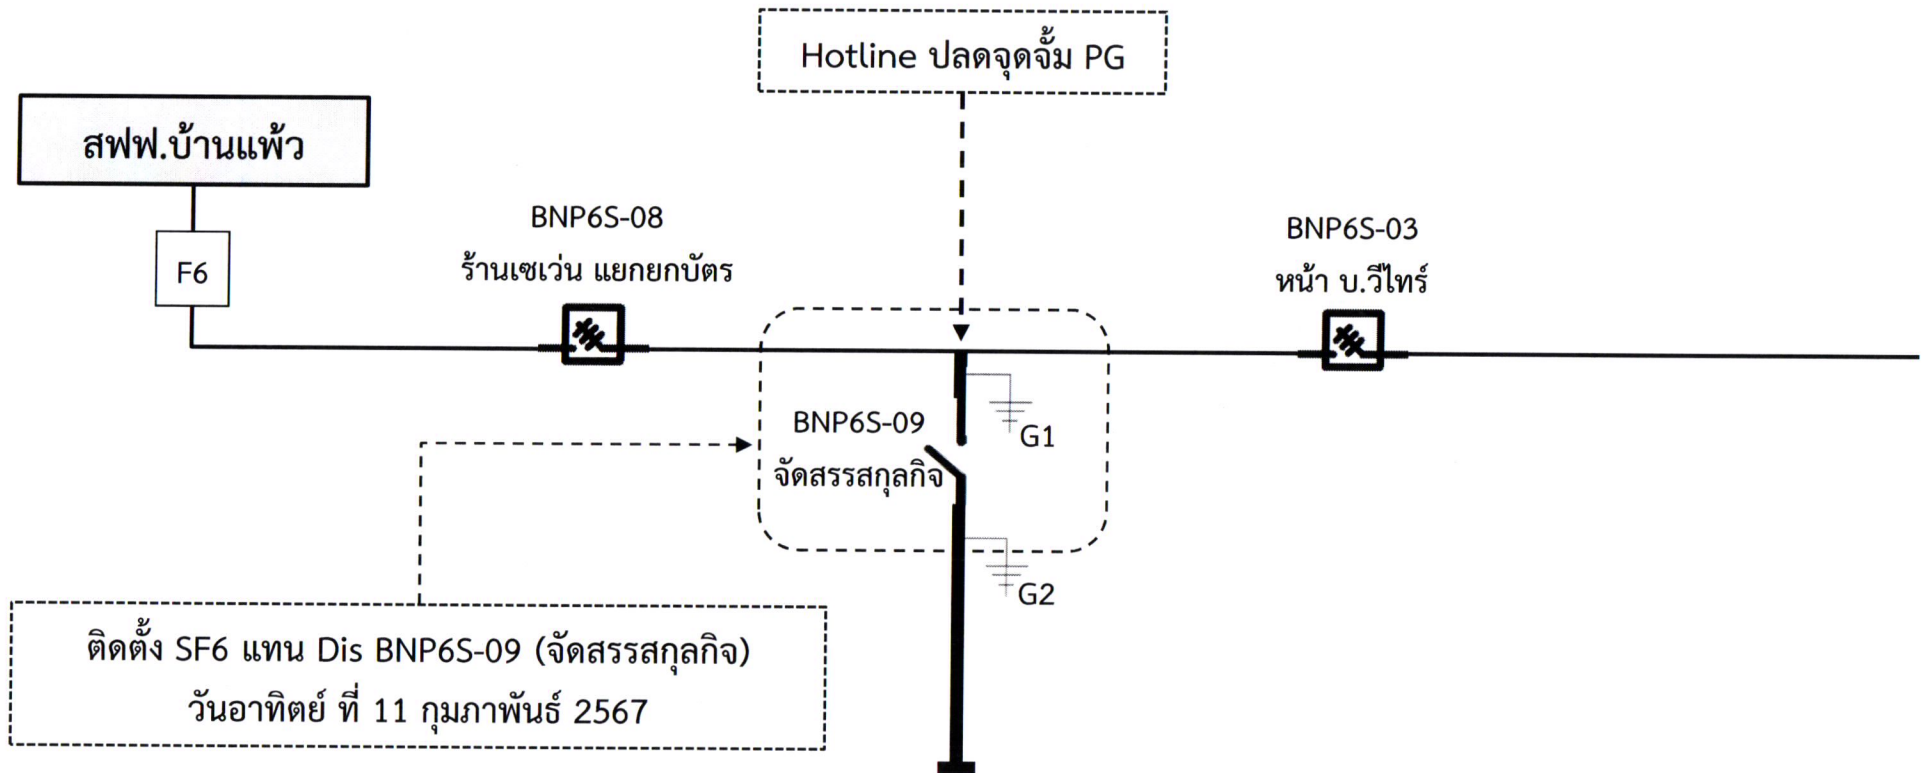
Hotline ปลดจุดจั้ม PG

สฟฟ.บ้านแพ้ว

F6

BNP6S-08
ร้านเซเว่น แยกยกบัตร

BNP6S-03
หน้า บ.วีไทร์

BNP6S-09
จัดสรรสกุลกิจ

G1

G2

ติดตั้ง SF6 แทน Dis BNP6S-09 (จัดสรรสกุลกิจ)
วันอาทิตย์ ที่ 11 กุมภาพันธ์ 2567